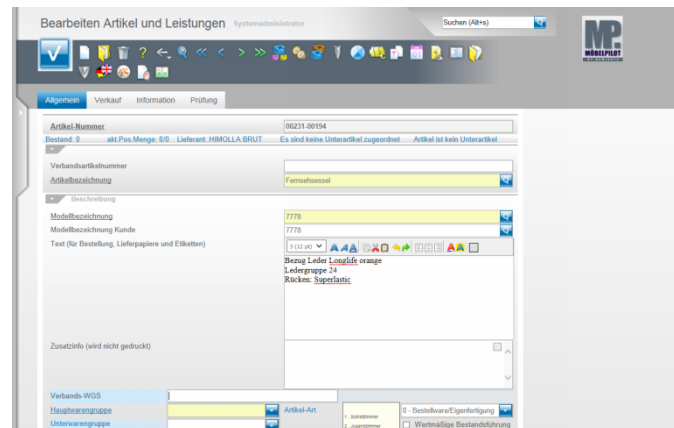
Bearbeiten Artikel und Leistungen Systemadministrator

Suchen (Alt+s)

MP MÖBELPILOT

Allgemein Verkauf Information Prüfung

Artikel-Nummer 00231-00194

Bestand: 0 akt.Pos.Menge: 0/0 Lieferant: HIMOLLA BRUT Es sind keine Unterartikel zugeordnet Artikel ist kein Unterartikel

Verbandsartikelnummer

Artikelbezeichnung Fernsehsessel

Beschreibung

Modellbezeichnung 7778

Modellbezeichnung Kunde 7778

Text (für Bestellung, Lieferpapiere und Etiketten)

3 (12 pt)

Bezug Leder Longlife orange
Ledergruppe 24
Rücken: Superlastic

Zusatzinfo (wird nicht gedruckt)

Verbands-WGS

Hauptwarengruppe

Artikel-Art

1. Schlafzimmer
2. Jugendzimmer

0 - Bestellware/Eigenfertigung

Unterwarengruppe

Wertmäßige Bestandsführung